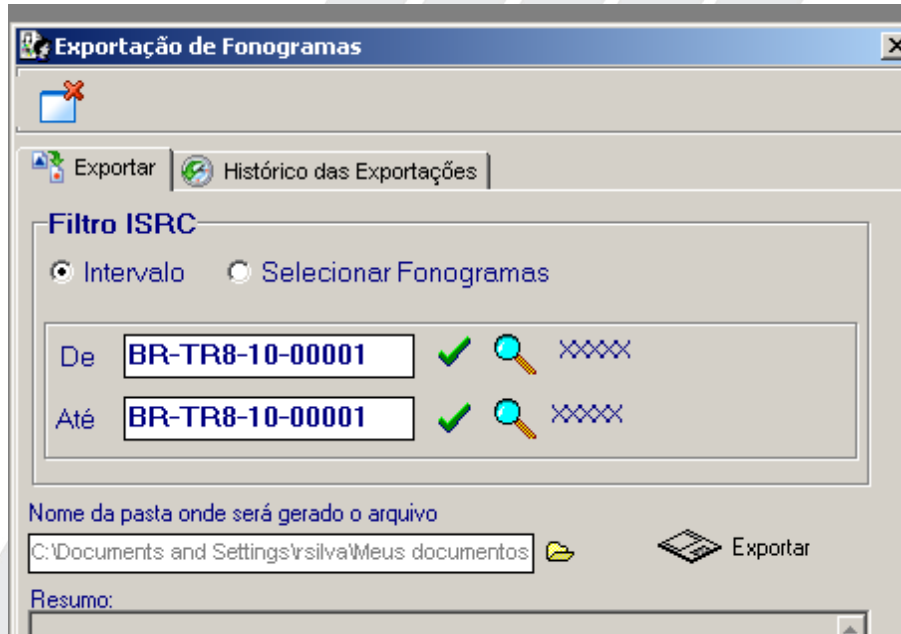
Exportação de Fonogramas

Exportar | Histórico das Exportações

Filtro ISRC

Intervalo   Selecionar Fonogramas

De BR-TR8-10-00001 XXXXX

Até BR-TR8-10-00001 XXXXX

Nome da pasta onde será gerado o arquivo

C:\Documents and Settings\rsilva\Meus documentos

Exportar

Resumo: